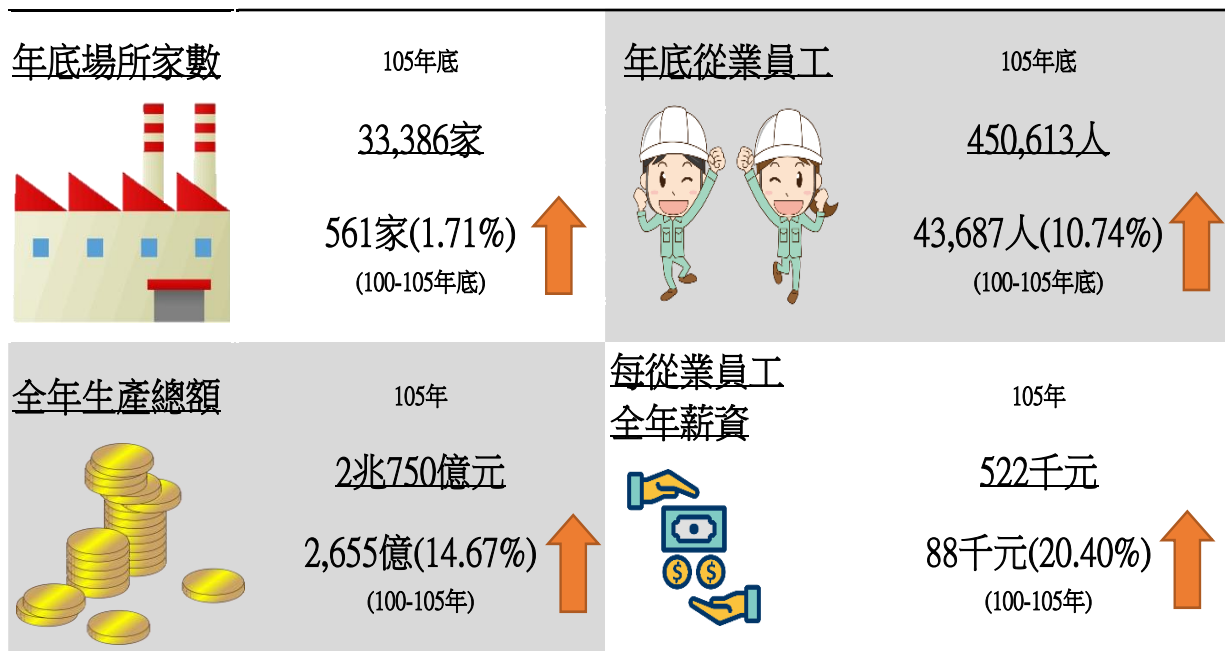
年底場所家數

105年底

33,386家

561家(1.71%)
(100-105年底)

年底從業員工

105年底

450,613人

43,687人(10.74%)
(100-105年底)

全年生產總額

105年

2兆750億元

2,655億(14.67%)
(100-105年)

每從業員工
全年薪資

105年

522千元

88千元(20.40%)
(100-105年)